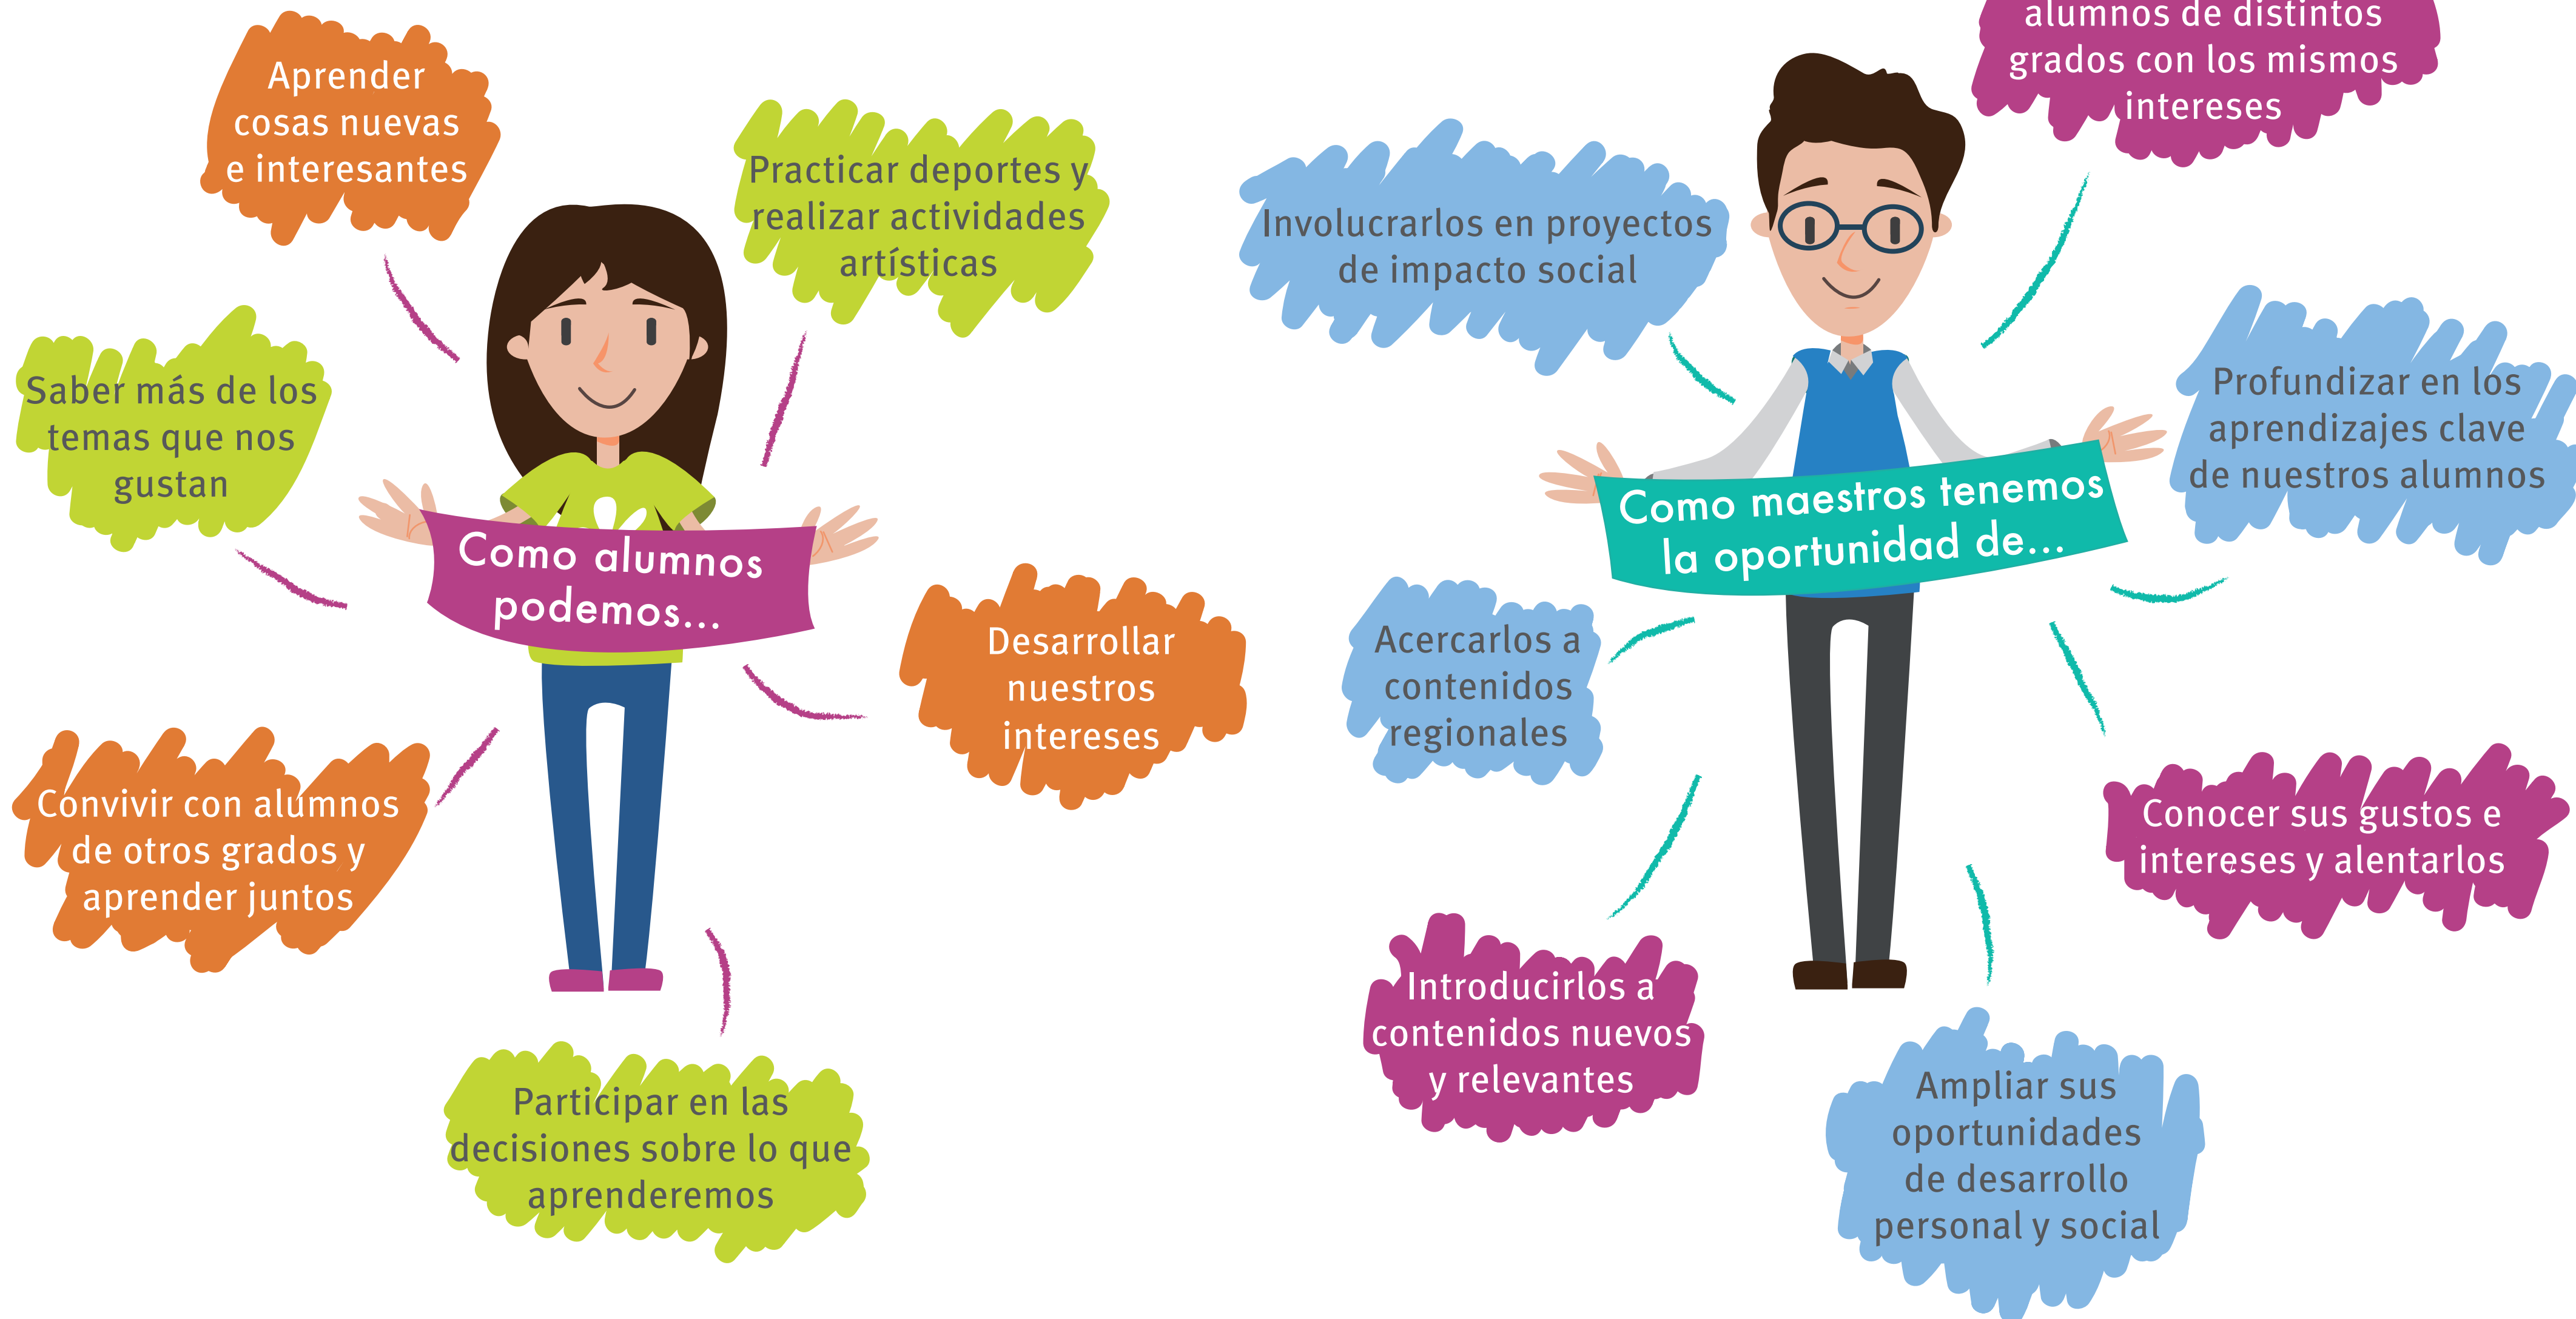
Como alumnos podemos...

Aprender cosas nuevas e interesantes

Practicar deportes y realizar actividades artísticas

Saber más de los temas que nos gustan

Desarrollar nuestros intereses

Convivir con alumnos de otros grados y aprender juntos

Participar en las decisiones sobre lo que aprenderemos

Como maestros tenemos la oportunidad de...

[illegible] alumnos de distintos grados con los mismos intereses

Involucrarlos en proyectos de impacto social

Profundizar en los aprendizajes clave de nuestros alumnos

Acercarlos a contenidos regionales

Conocer sus gustos e intereses y alentarlos

Introducirlos a contenidos nuevos y relevantes

Ampliar sus oportunidades de desarrollo personal y social